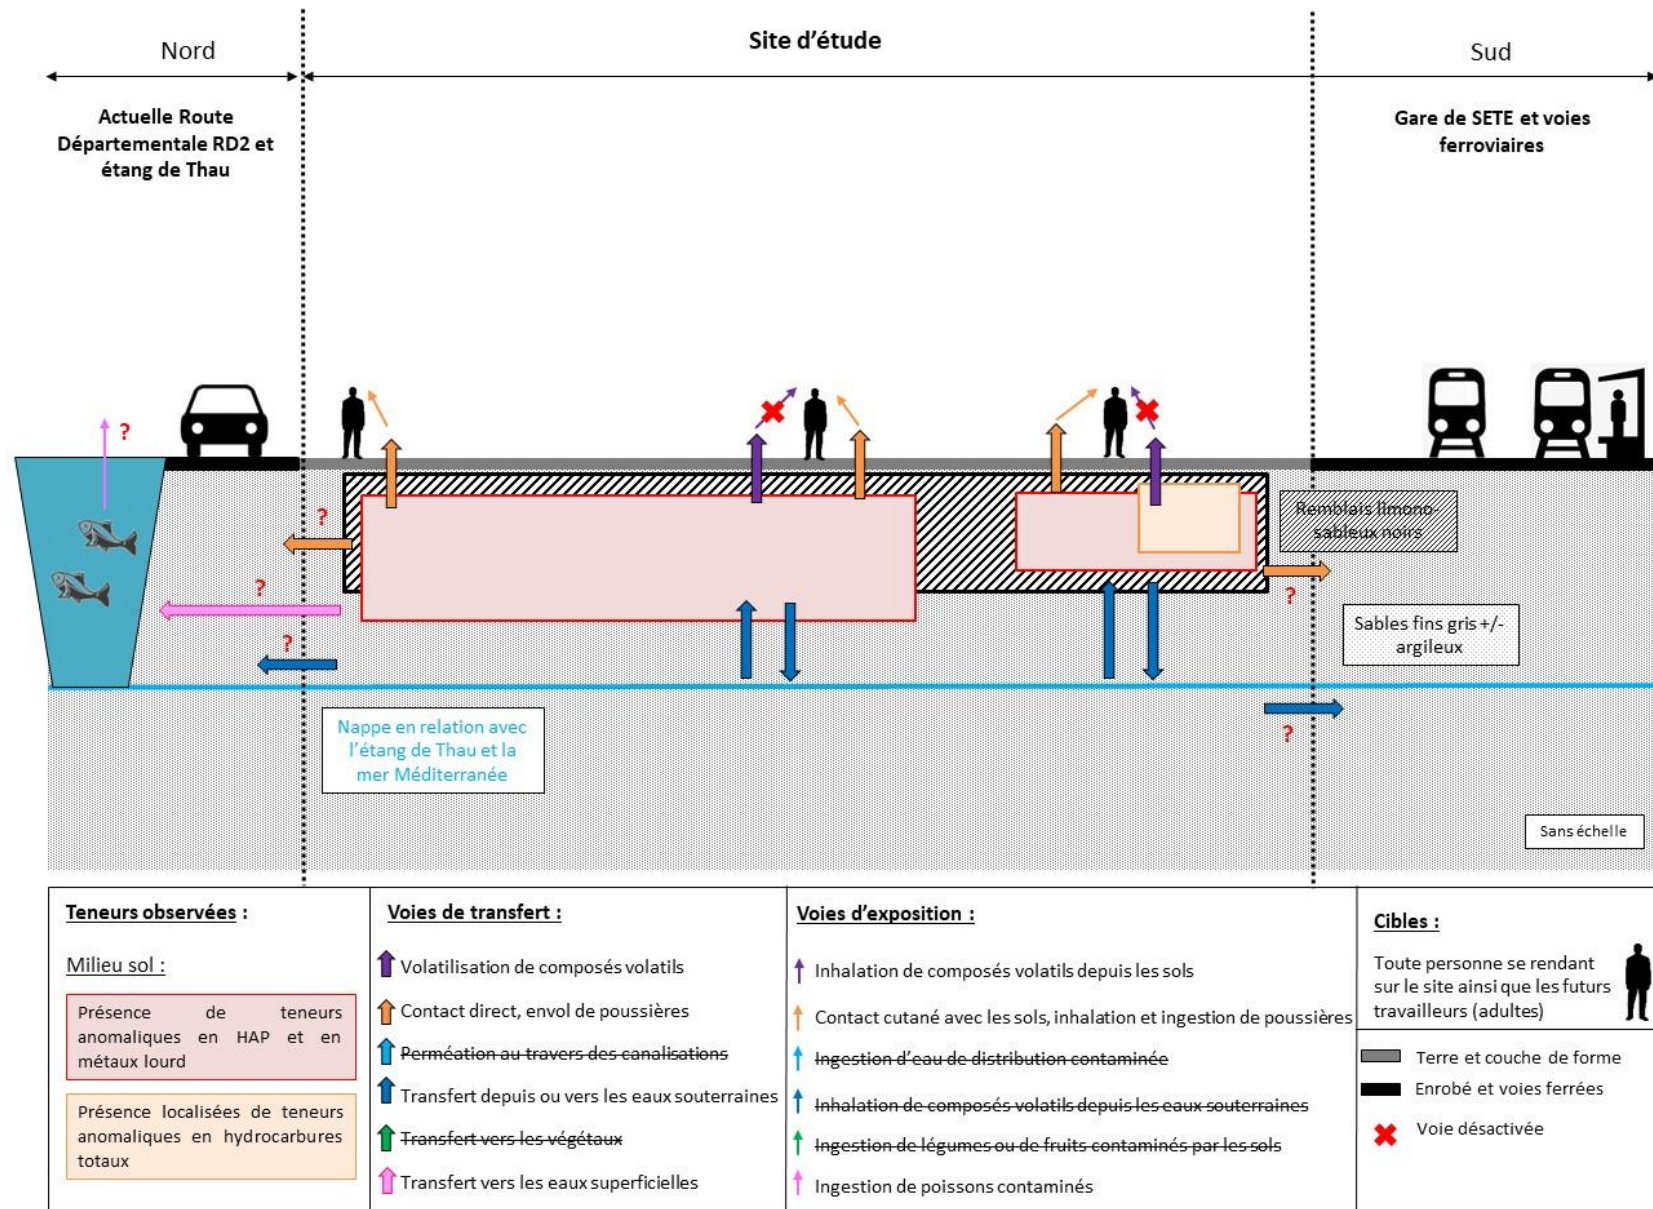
Nord

Site d'étude

Sud

Actuelle Route Départementale RD2 et étang de Thau

Gare de SETE et voies ferroviaires

?

?

?

?

?

?

Remblais limono-sableux noirs

Sables fins gris +/- argileux

Nappe en relation avec l'étang de Thau et la mer Méditerranée

Sans échelle

Teneurs observées :

Milieu sol :

Présence de teneurs anomaliques en HAP et en métaux lourd

Présence localisées de teneurs anomaliques en hydrocarbures totaux

Voies de transfert :

Volatilisation de composés volatils

Contact direct, envol de poussières

~~Perméation au travers des canalisations~~

Transfert depuis ou vers les eaux souterraines

~~Transfert vers les végétaux~~

Transfert vers les eaux superficielles

Voies d'exposition :

Inhalation de composés volatils depuis les sols

Contact cutané avec les sols, inhalation et ingestion de poussières

~~Ingestion d'eau de distribution contaminée~~

~~Inhalation de composés volatils depuis les eaux souterraines~~

~~Ingestion de légumes ou de fruits contaminés par les sols~~

Ingestion de poissons contaminés

Cibles :

Toute personne se rendant sur le site ainsi que les futurs travailleurs (adultes)

Terre et couche de forme

Enrobé et voies ferrées

Voie désactivée